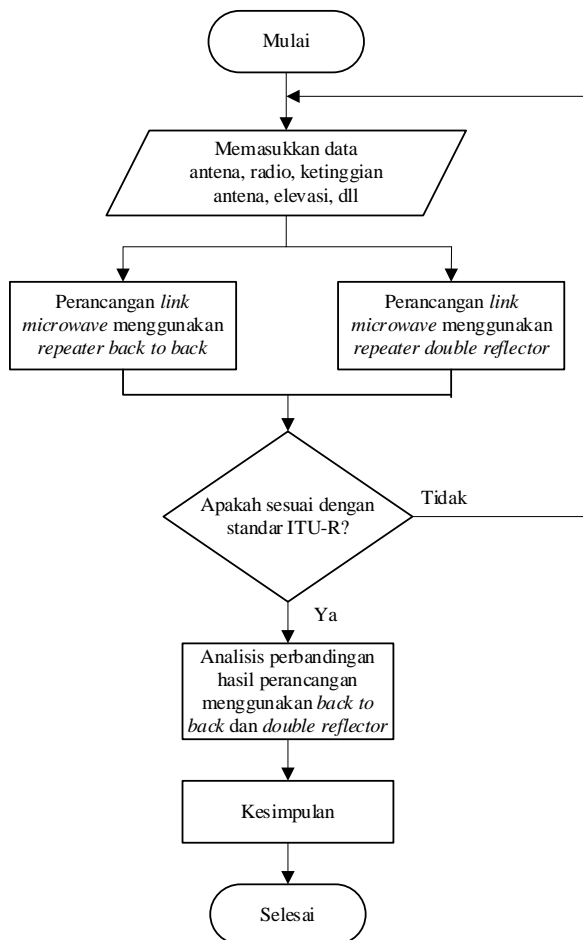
Mulai

Memasukkan data antena, radio, ketinggian antena, elevasi, dll

Perancangan link microwave menggunakan repeater back to back

Perancangan link microwave menggunakan repeater double reflector

Apakah sesuai dengan standar ITU-R?

Tidak

Ya

Analisis perbandingan hasil perancangan menggunakan back to back dan double reflector

Kesimpulan

Selesai